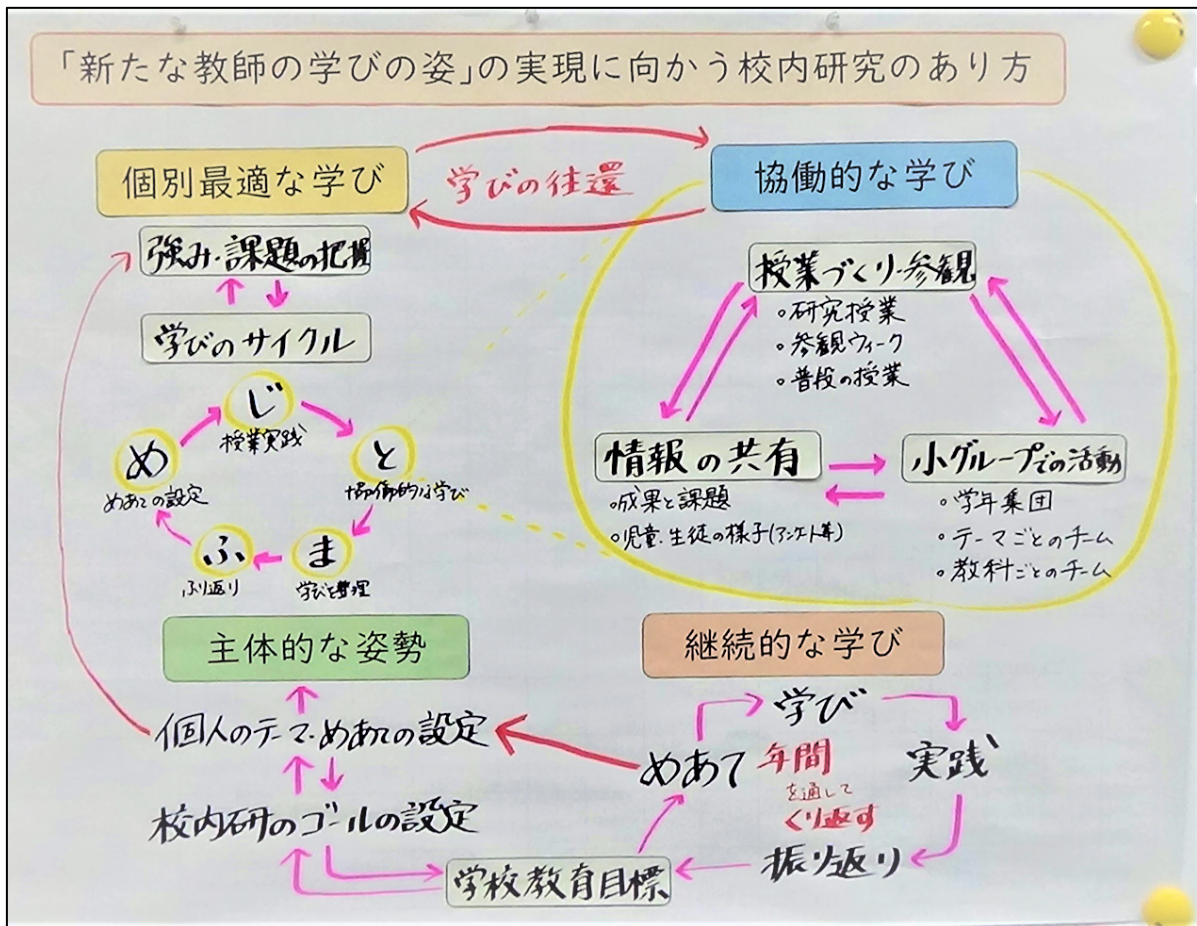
「新たな教師の学びの姿」の実現に向かう校内研究のあり方

個別最適な学び

学びの往還

協働的な学び

強み・課題の把握

学びのサイクル

じ
授業実践

め
めあての設定

と
協働的な学び

ふ
ふり返り

ま
学びを整理

授業づくり・参観
◦研究授業
◦参観ウィーク
◦普段の授業

情報の共有
◦成果と課題
◦児童・生徒の様子（アンケート等）

小グループでの活動
◦学年集団
◦テーマごとのチーム
◦教科ごとのチーム

主体的な姿勢

継続的な学び

個人のテーマ・めあての設定

校内研のゴールの設定

学校教育目標

めあて

学び

実践

振り返り

年間
を通して
くり返す